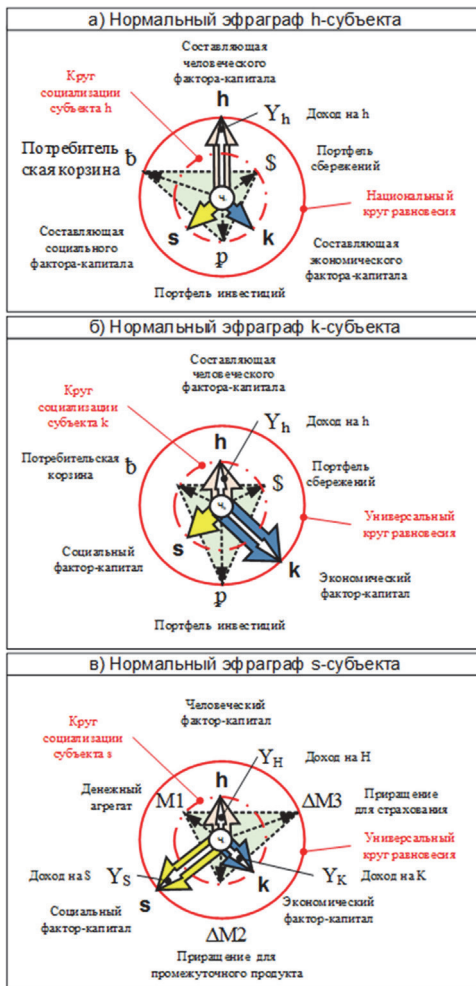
а) Нормальный эфраграф h-субъекта

Составляющая человеческого фактора-капитала

Круг социализации субъекта h

h

$Y_h$

Доход на h

Потребительская корзина

ƀ

$

Портфель сбережений

ч

Национальный круг равновесия

s

k

Составляющая социального фактора-капитала

p

Составляющая экономического фактора-капитала

Портфель инвестиций

б) Нормальный эфраграф k-субъекта

Составляющая человеческого фактора-капитала

Круг социализации субъекта k

$Y_h$

Доход на h

h

Потребительская корзина

ƀ

Портфель сбережений

$

ч

Универсальный круг равновесия

s

Социальный фактор-капитал

k

Экономический фактор-капитал

p

Портфель инвестиций

в) Нормальный эфраграф s-субъекта

Человеческий фактор-капитал

Круг социализации субъекта s

$Y_H$

Доход на H

h

Денежный агрегат

M1

ΔM3

Приращение для страхования

ч

Универсальный круг равновесия

Доход на S

$Y_S$

$Y_K$

Доход на K

s

k

Социальный фактор-капитал

Экономический фактор-капитал

ΔM2

Приращение для промежуточного продукта